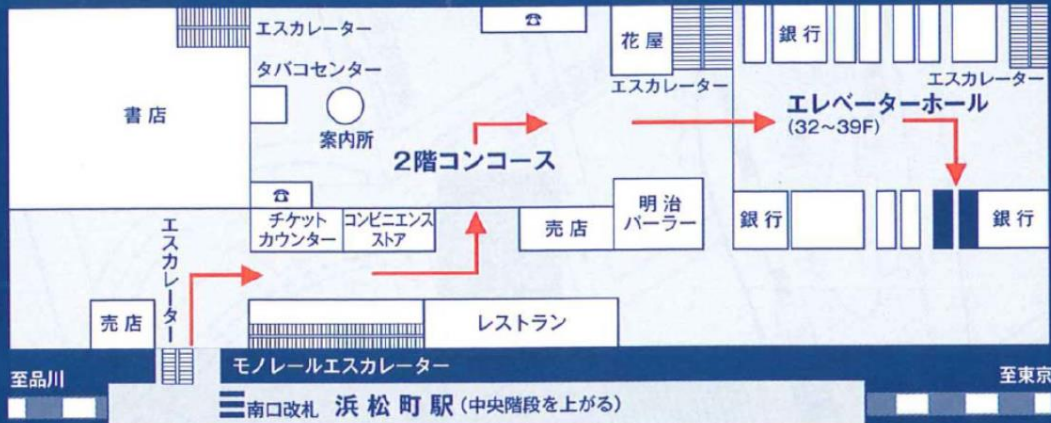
エスカレーター
タバコセンター
書店
案内所
花屋
エスカレーター
銀行
エスカレーター
エレベーターホール
(32~39F)
2階コンコース
チケットカウンター
コンビニエンスストア
売店
明治パーラー
銀行
銀行
エスカレーター
売店
レストラン
モノレールエスカレーター
至品川
至東京
南口改札 浜松町駅 (中央階段を上がる)